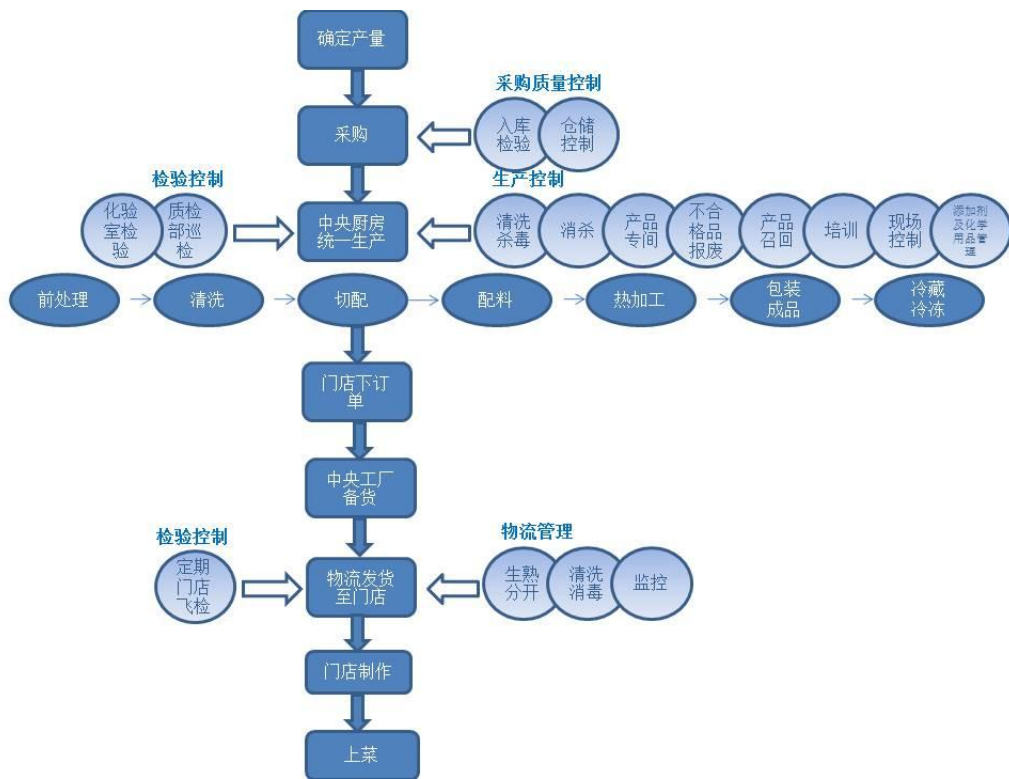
确定产量

采购质量控制

入库检验

仓储控制

采购

检验控制

化验室检验

质检部巡检

中央厨房统一生产

生产控制

清洗杀毒

消杀

产品专间

不合格品报废

产品召回

培训

现场控制

添加剂及化学用品管理

前处理

清洗

切配

配料

热加工

包装成品

冷藏冷冻

门店下订单

中央工厂备货

检验控制

定期门店飞检

物流发货至门店

物流管理

生熟分开

清洗消毒

监控

门店制作

上菜